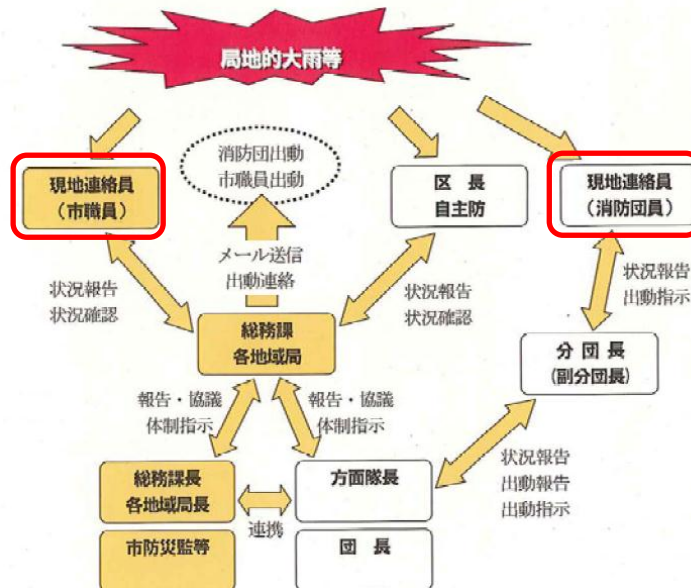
局地的大雨等

現地連絡員
（市職員）

消防団出動
市職員出動

区　長
自主防

現地連絡員
（消防団員）

メール送信
出動連絡

状況報告
状況確認

状況報告
状況確認

状況報告
出動指示

総務課
各地域局

分団長
（副分団長）

報告・協議
体制指示

報告・協議
体制指示

状況報告
出動報告
出動指示

総務課長
各地域局長

方面隊長

連携

市防災監等

団　長